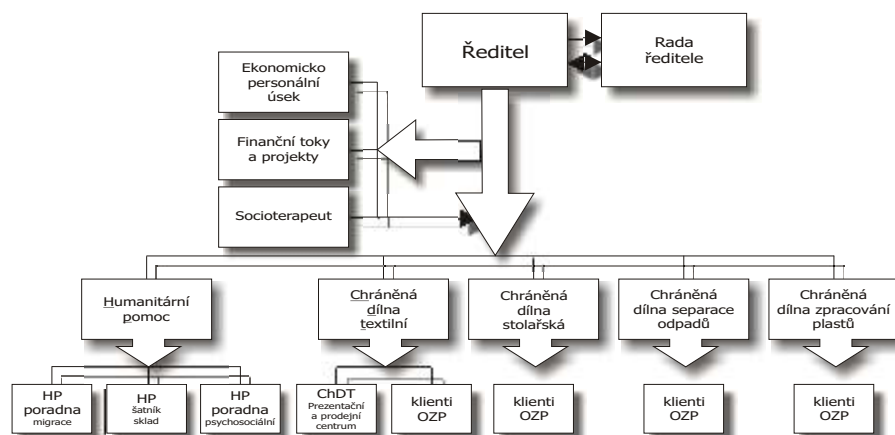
Ředitel

Rada ředitele

Ekonomicko personální úsek

Finanční toky a projekty

Socioterapeut

Humanitární pomoc

Chráněná dílna textilní

Chráněná dílna stolařská

Chráněná dílna separace odpadů

Chráněná dílna zpracování plastů

HP poradna migrace

HP šatník sklad

HP poradna psychosociální

ChDT Prezentační a prodejní centrum

klienti OZP

klienti OZP

klienti OZP

klienti OZP